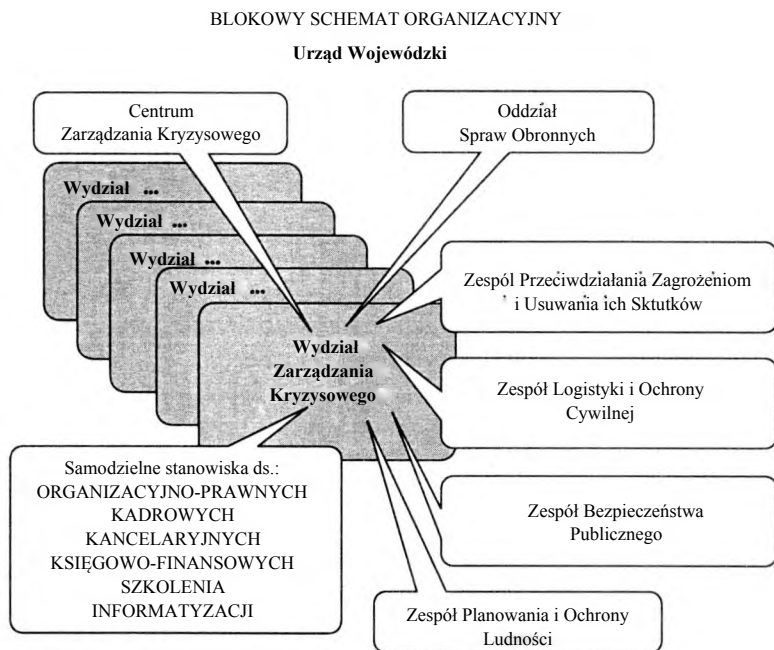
BLOKOWY SCHEMAT ORGANIZACYJNY

Urząd Wojewódzki

Centrum Zarządzania Kryzysowego

Oddział Spraw Obronnych

Wydział ...

Wydział ...

Wydział ...

Wydział ...

Zespół Przeciwdziałania Zagrożeniom i Usuwania ich Sktutków

Wydział Zarządzania Kryzysowego

Zespół Logistyki i Ochrony Cywilnej

Samodzielne stanowiska ds.:
ORGANIZACYJNO-PRAWNYCH
KADROWYCH
KANCELARYJNYCH
KSIĘGOWO-FINANSOWYCH
SZKOLENIA
INFORMATYZACJI

Zespół Bezpieczeństwa Publicznego

Zespół Planowania i Ochrony Ludności